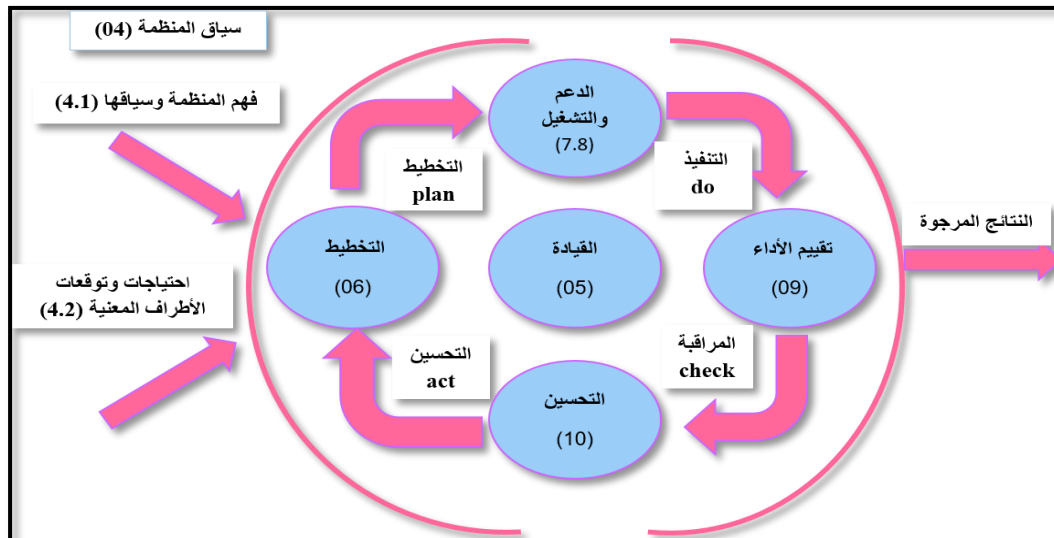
سياق المنظمة (04)

فهم المنظمة وسياقها (4.1)

احتياجات وتوقعات الأطراف المعنية (4.2)

الدعم والتشغيل (7.8)

التخطيط plan

التنفيذ do

التخطيط (06)

القيادة (05)

تقييم الأداء (09)

النتائج المرجوة

التحسين act

المراقبة check

التحسين (10)